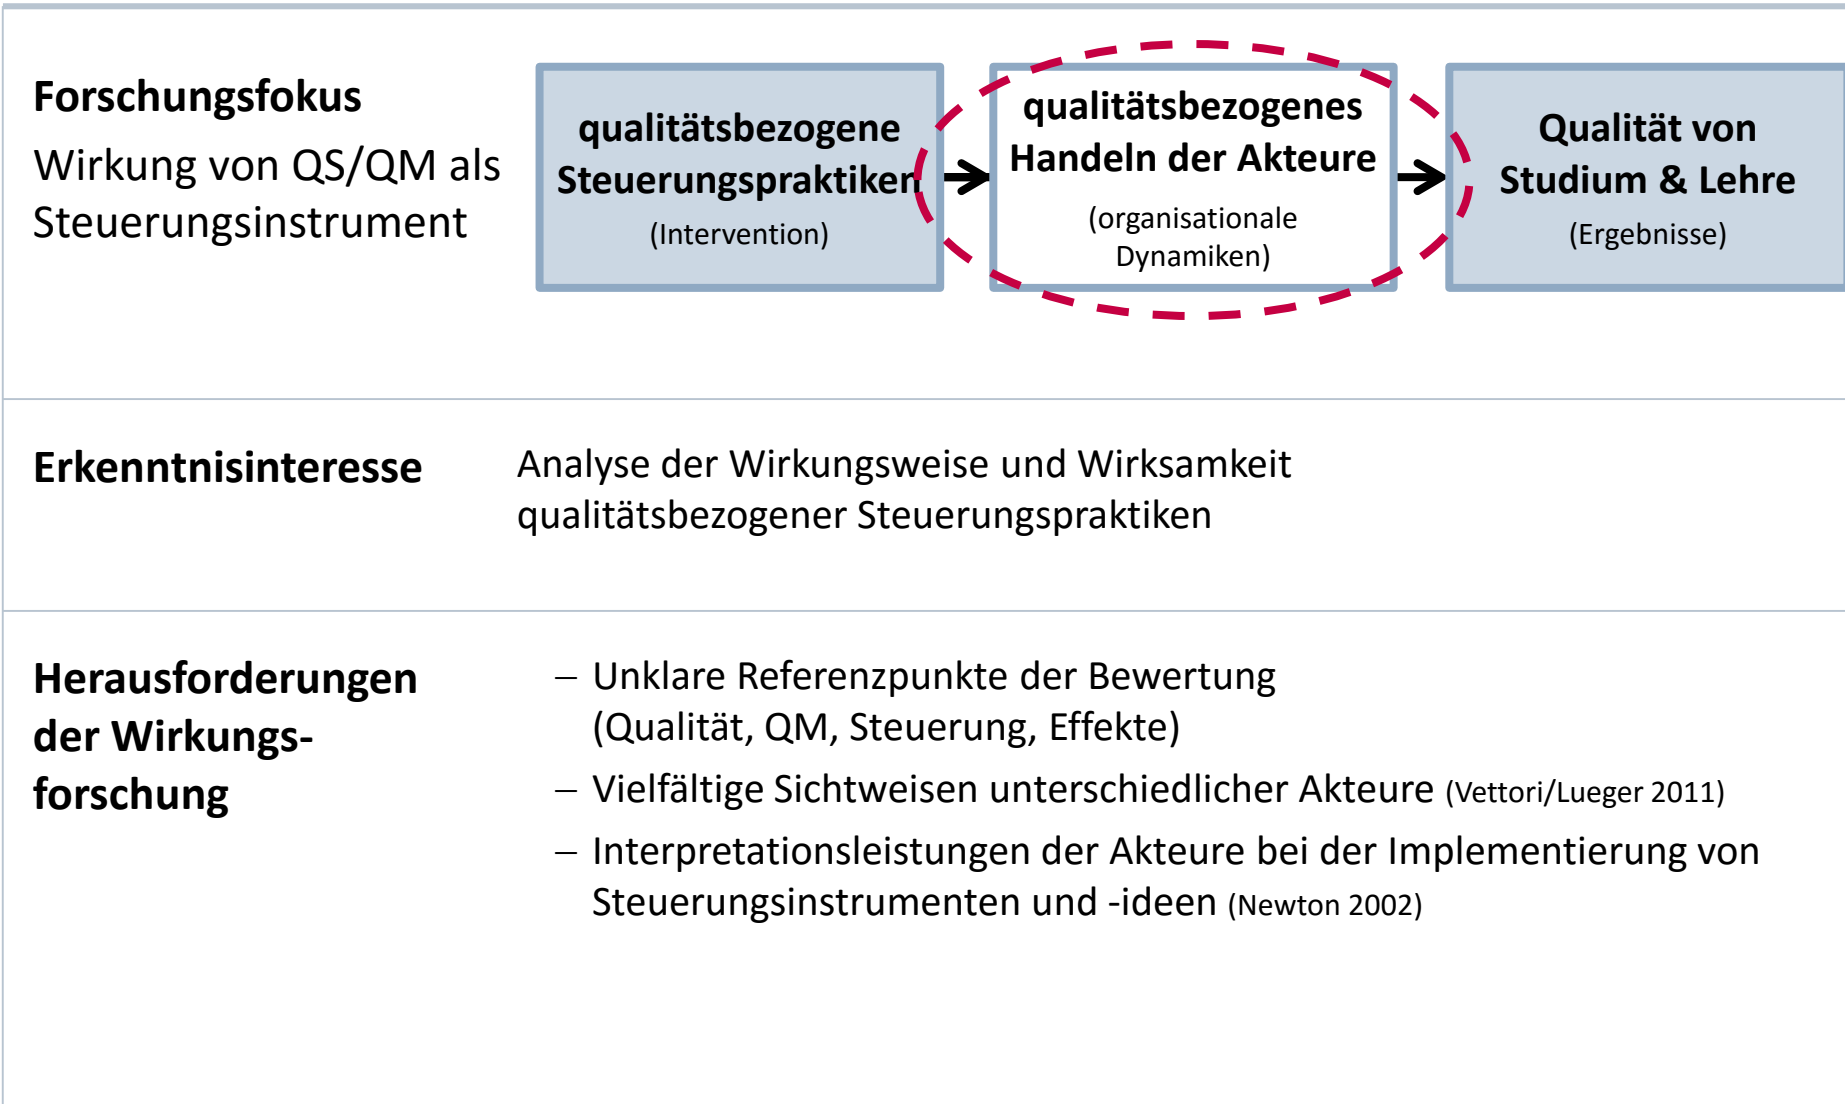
Forschungsfokus

Wirkung von QS/QM als Steuerungsinstrument

qualitätsbezogene Steuerungspraktiken (Intervention)

qualitätsbezogenes Handeln der Akteure (organisationale Dynamiken)

Qualität von Studium & Lehre (Ergebnisse)

Erkenntnisinteresse

Analyse der Wirkungsweise und Wirksamkeit qualitätsbezogener Steuerungspraktiken

Herausforderungen der Wirkungsforschung

– Unklare Referenzpunkte der Bewertung (Qualität, QM, Steuerung, Effekte)

– Vielfältige Sichtweisen unterschiedlicher Akteure (Vettori/Lueger 2011)

– Interpretationsleistungen der Akteure bei der Implementierung von Steuerungsinstrumenten und -ideen (Newton 2002)